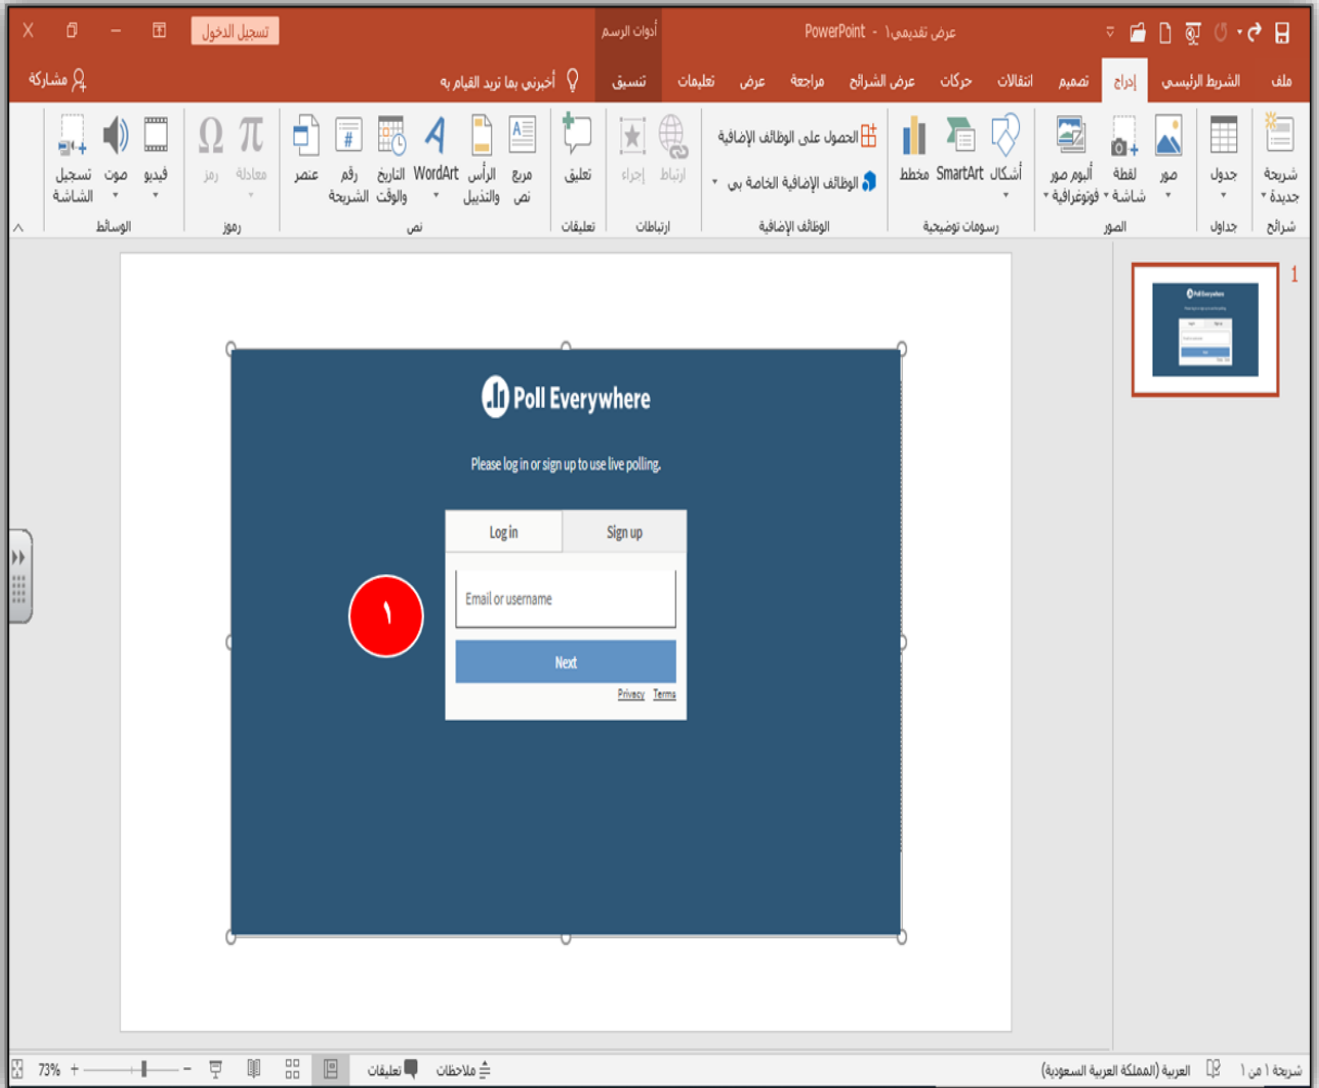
PowerPoint - عرض تقديمي١

أدوات الرسم

تسجيل الدخول

ملف الشريط الرئيسي إدراج تصميم انتقالات حركات عرض الشرائح مراجعة عرض تعليمات تنسيق أخبرني بما تريد القيام به مشاركة

شريحة جديدة
شرائح

جدول
جداول

صور لقطة شاشة ألبوم صور فوتوغرافية
الصور

أشكال SmartArt مخطط
رسومات توضيحية

الحصول على الوظائف الإضافية
الوظائف الإضافية الخاصة بي
الوظائف الإضافية

ارتباط إجراء
ارتباطات

تعليق
تعليقات

مربع نص الرأس والتذييل WordArt التاريخ والوقت رقم الشريحة عنصر
نص

معادلة رمز
رموز

فيديو صوت تسجيل الشاشة
الوسائط

1

Poll Everywhere

Please log in or sign up to use live polling.

Log in

Sign up

Email or username

Next

Privacy Terms

١

شريحة ١ من ١ العربية (المملكة العربية السعودية) ملاحظات تعليقات 73%